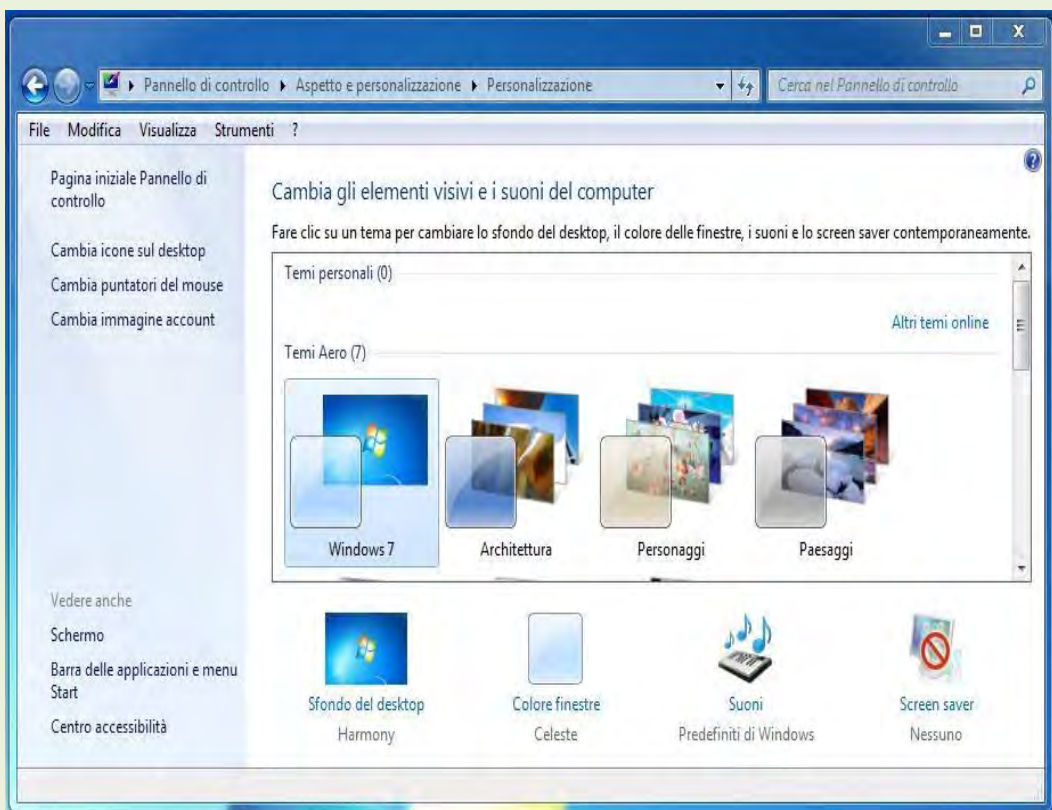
Pannello di controllo ▸ Aspetto e personalizzazione ▸ Personalizzazione

Cerca nel Pannello di controllo

File Modifica Visualizza Strumenti ?

Pagina iniziale Pannello di controllo

Cambia icone sul desktop

Cambia puntatori del mouse

Cambia immagine account

Cambia gli elementi visivi e i suoni del computer

Fare clic su un tema per cambiare lo sfondo del desktop, il colore delle finestre, i suoni e lo screen saver contemporaneamente.

Temi personali (0)

Altri temi online

Temi Aero (7)

Windows 7

Architettura

Personaggi

Paesaggi

Vedere anche

Schermo

Barra delle applicazioni e menu Start

Centro accessibilità

Sfondo del desktop
Harmony

Colore finestre
Celeste

Suoni
Predefiniti di Windows

Screen saver
Nessuno